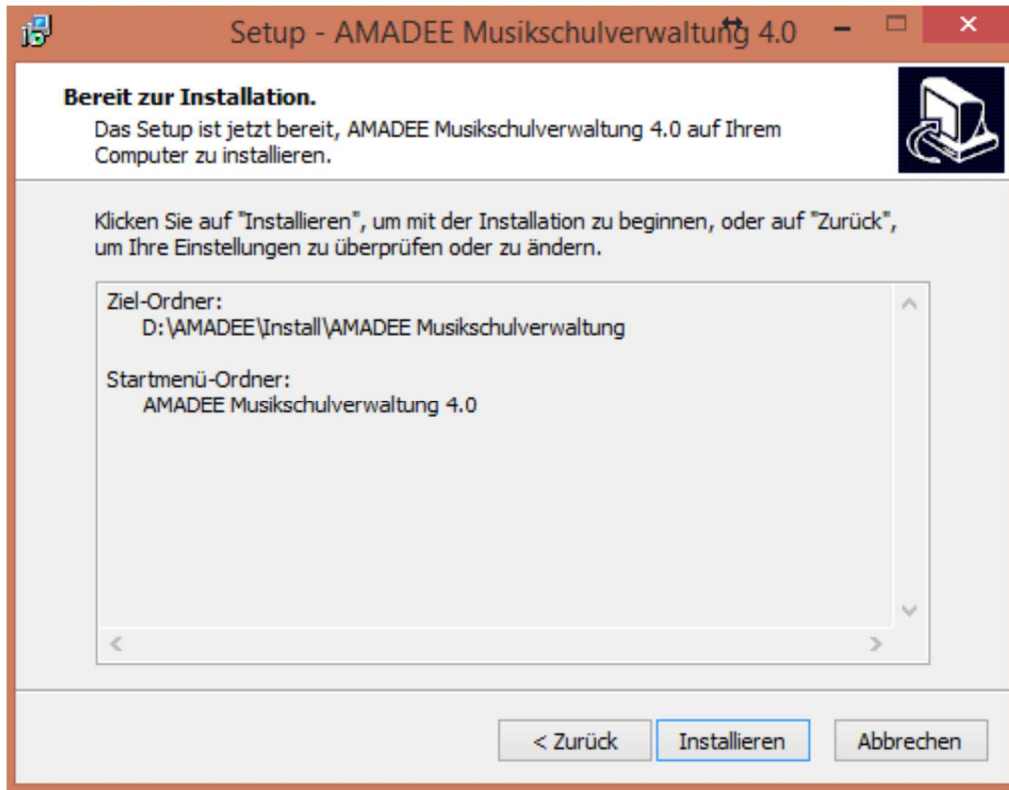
Setup - AMADEE Musikschulverwaltung 4.0

Bereit zur Installation.
Das Setup ist jetzt bereit, AMADEE Musikschulverwaltung 4.0 auf Ihrem Computer zu installieren.

Klicken Sie auf "Installieren", um mit der Installation zu beginnen, oder auf "Zurück", um Ihre Einstellungen zu überprüfen oder zu ändern.

Ziel-Ordner:
D:\AMADEE\Install\AMADEE Musikschulverwaltung

Startmenü-Ordner:
AMADEE Musikschulverwaltung 4.0

< Zurück
Installieren
Abbrechen